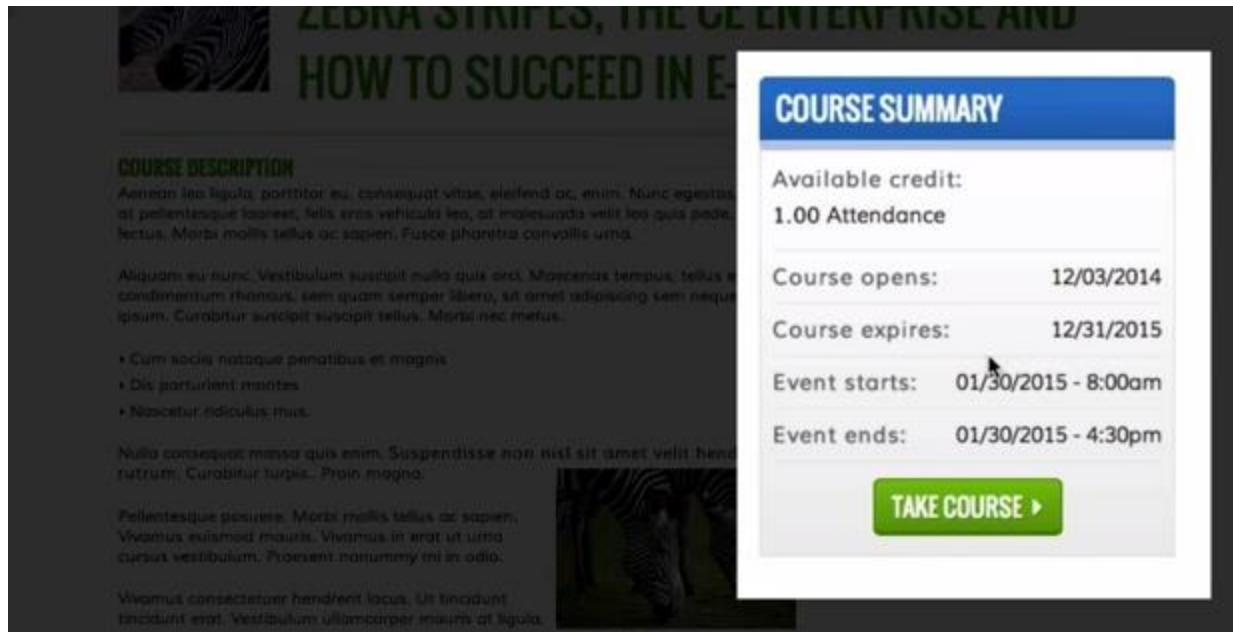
ZEBRA STRIPES, THE CE ENTERPRISE AND HOW TO SUCCEED IN E-

COURSE DESCRIPTION
Aenean leo ligula, porttitor eu, consequat vitae, eleifend ac, enim. Nunc egestas at pellentesque laoreet, felis eros vehicula leo, at malesuada velit leo quis pede, lectus. Morbi mollis tellus ac sapien. Fusce pharetra convallis urna.

Aliquam eu nunc. Vestibulum suscipit nulla quis orci. Maecenas tempus, tellus e condimentum rhoncus, sem quam semper libero, sit amet adipiscing sem neque ipsum. Curabitur suscipit suscipit tellus. Morbi nec metus.

• Cum sociis natoque penatibus et magnis
• Dis parturient montes
• Nascetur ridiculus mus.

Nulla consequat massa quis enim. Suspendisse non nisl sit amet velit hend rutrum. Curabitur turpis.. Proin magna.

Pellentesque posuere. Morbi mollis tellus ac sapien. Vivamus euismod mauris. Vivamus in erat ut urna cursus vestibulum. Praesent nonummy mi in odio.

Vivamus consectetuer hendrerit lacus. Ut tincidunt tincidunt erat. Vestibulum ullamcorper mauris at ligula.

COURSE SUMMARY

Available credit:
1.00 Attendance

| | |
|---|---|
| Course opens: | 12/03/2014 |
| Course expires: | 12/31/2015 |
| Event starts: | 01/30/2015 - 8:00am |
| Event ends: | 01/30/2015 - 4:30pm |

TAKE COURSE ›